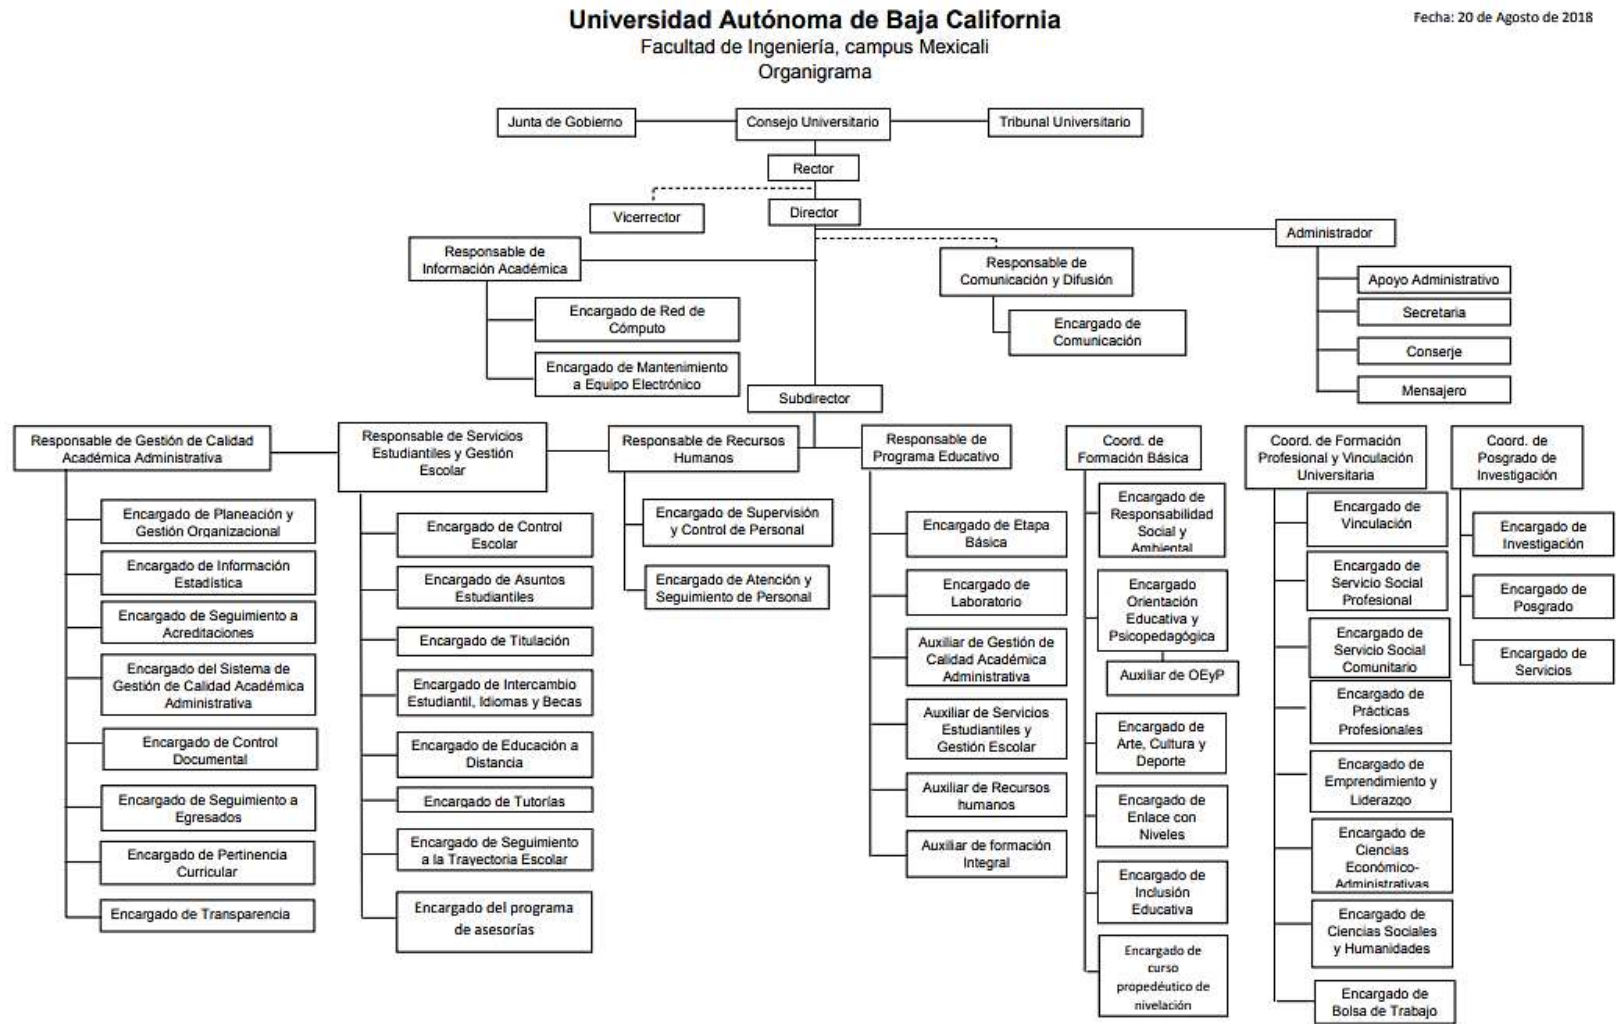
Universidad Autónoma de Baja California
Facultad de Ingeniería, campus Mexicali
Organigrama

Fecha: 20 de Agosto de 2018

Junta de Gobierno
Consejo Universitario
Tribunal Universitario
Rector
Vicerrector
Director
Administrador
Responsable de Información Académica
Responsable de Comunicación y Difusión
Apoyo Administrativo
Secretaria
Conserje
Mensajero
Encargado de Red de Cómputo
Encargado de Mantenimiento a Equipo Electrónico
Encargado de Comunicación
Subdirector

Responsable de Gestión de Calidad Académica Administrativa
Encargado de Planeación y Gestión Organizacional
Encargado de Información Estadística
Encargado de Seguimiento a Acreditaciones
Encargado del Sistema de Gestión de Calidad Académica Administrativa
Encargado de Control Documental
Encargado de Seguimiento a Egresados
Encargado de Pertinencia Curricular
Encargado de Transparencia

Responsable de Servicios Estudiantiles y Gestión Escolar
Encargado de Control Escolar
Encargado de Asuntos Estudiantiles
Encargado de Titulación
Encargado de Intercambio Estudiantil, Idiomas y Becas
Encargado de Educación a Distancia
Encargado de Tutorías
Encargado de Seguimiento a la Trayectoria Escolar
Encargado del programa de asesorías

Responsable de Recursos Humanos
Encargado de Supervisión y Control de Personal
Encargado de Atención y Seguimiento de Personal

Responsable de Programa Educativo
Encargado de Etapa Básica
Encargado de Laboratorio
Auxiliar de Gestión de Calidad Académica Administrativa
Auxiliar de Servicios Estudiantiles y Gestión Escolar
Auxiliar de Recursos humanos
Auxiliar de formación Integral

Coord. de Formación Básica
Encargado de Responsabilidad Social y Ambiental
Encargado Orientación Educativa y Psicopedagógica
Auxiliar de OEyP
Encargado de Arte, Cultura y Deporte
Encargado de Enlace con Niveles
Encargado de Inclusión Educativa
Encargado de curso propedéutico de nivelación

Coord. de Formación Profesional y Vinculación Universitaria
Encargado de Vinculación
Encargado de Servicio Social Profesional
Encargado de Servicio Social Comunitario
Encargado de Prácticas Profesionales
Encargado de Emprendimiento y Liderazgo
Encargado de Ciencias Económico-Administrativas
Encargado de Ciencias Sociales y Humanidades
Encargado de Bolsa de Trabajo

Coord. de Posgrado de Investigación
Encargado de Investigación
Encargado de Posgrado
Encargado de Servicios